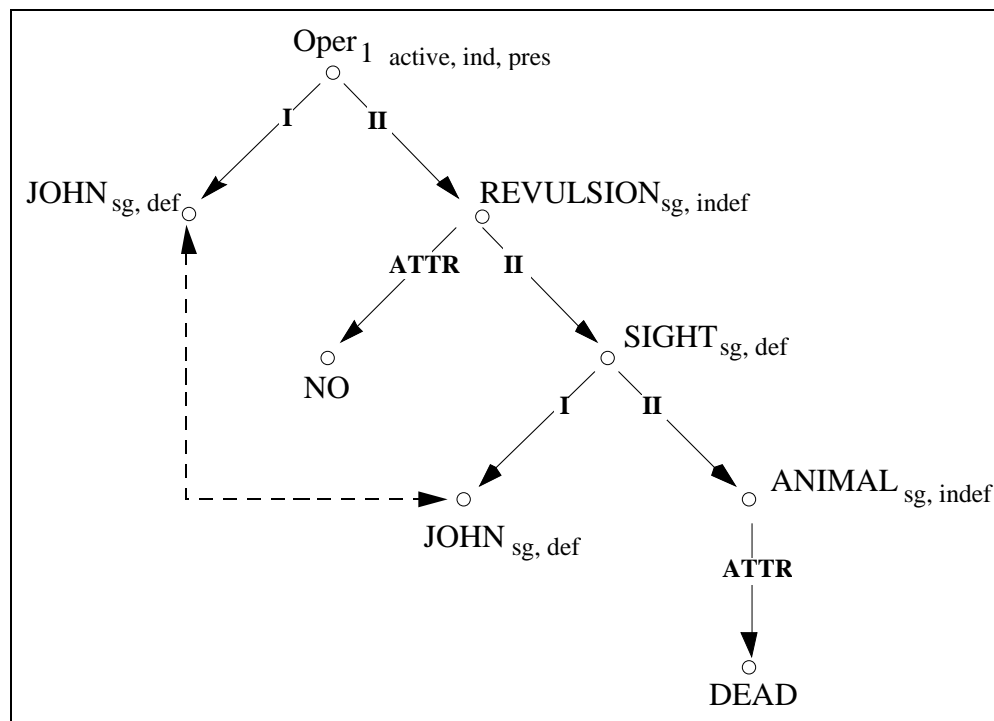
$\text{Oper}_{1 \text{ active, ind, pres}}$

I

II

$\text{JOHN}_{\text{sg, def}}$

$\text{REVULSION}_{\text{sg, indef}}$

ATTR

II

NO

$\text{SIGHT}_{\text{sg, def}}$

I

II

$\text{JOHN}_{\text{sg, def}}$

$\text{ANIMAL}_{\text{sg, indef}}$

ATTR

DEAD